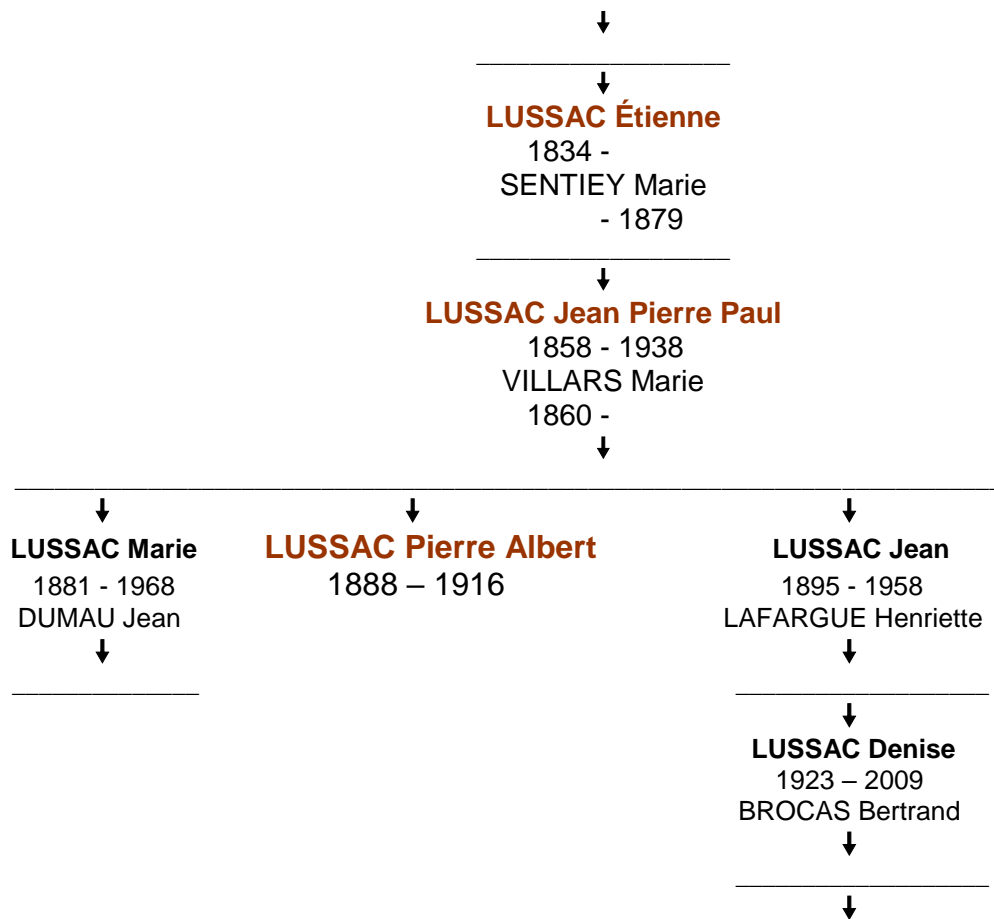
LUSSAC Étienne
1834 -
SENTIEY Marie
- 1879

LUSSAC Jean Pierre Paul
1858 - 1938
VILLARS Marie
1860 -

LUSSAC Marie
1881 - 1968
DUMAU Jean

LUSSAC Pierre Albert
1888 – 1916

LUSSAC Jean
1895 - 1958
LAFARGUE Henriette

LUSSAC Denise
1923 – 2009
BROCAS Bertrand